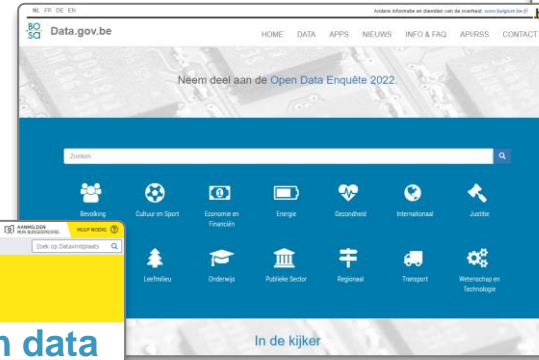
NL FR DE EN

Andere informatie en diensten van de overheid: www.belgium.be

BO SA Data.gov.be

HOME DATA APPS NIEUWS INFO & FAQ API/RSS CONTACT

Neem deel aan de Open Data Enquête 2022

Zoeken

Bevolking
Cultuur en Sport
Economie en Financiën
Energie
Gezondheid
Internationaal
Justitie
Leefmilieu
Onderwijs
Publieke Sector
Regionaal
Transport
Wetenschap en Technologie

In de kijker

AANMELDEN MIJN BURGERPROFIEL

HULP NODIG ?

Zoek op Datavindplaats

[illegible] data